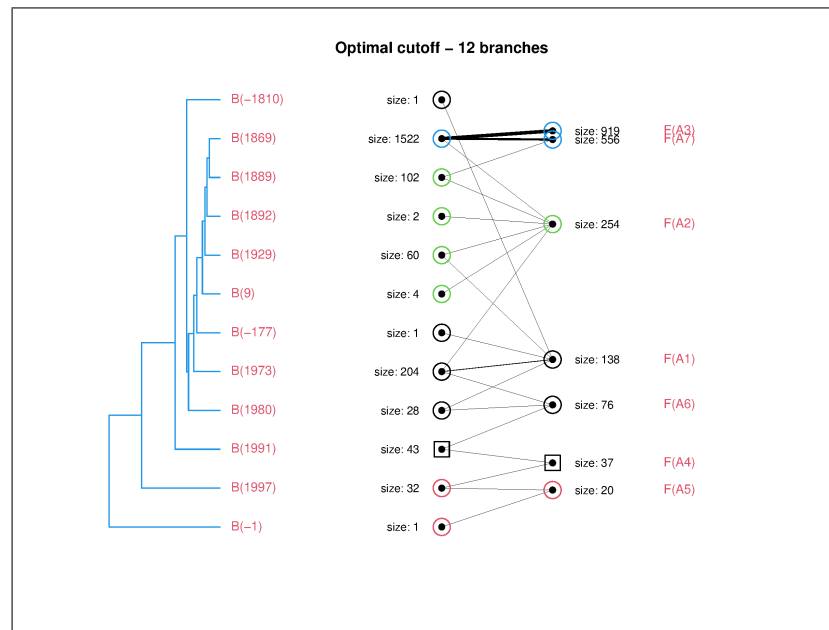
Optimal cutoff – 12 branches

B(−1810)
B(1869)
B(1889)
B(1892)
B(1929)
B(9)
B(−177)
B(1973)
B(1980)
B(1991)
B(1997)
B(−1)

size: 1
size: 1522
size: 102
size: 2
size: 60
size: 4
size: 1
size: 204
size: 28
size: 43
size: 32
size: 1

size: 919 F(A3)
size: 556 F(A7)
size: 254 F(A2)
size: 138 F(A1)
size: 76 F(A6)
size: 37 F(A4)
size: 20 F(A5)